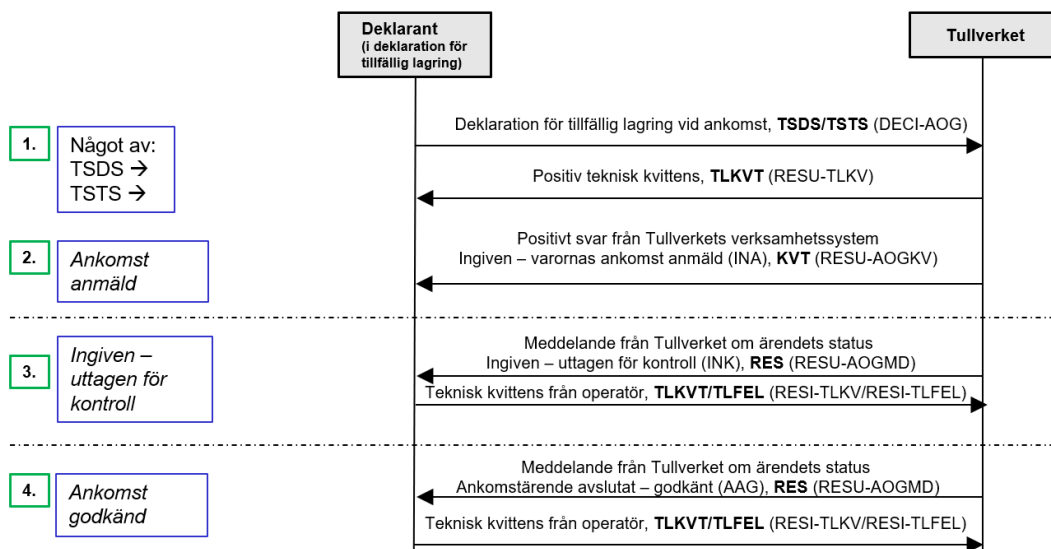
Deklarant
(i deklaration för tillfällig lagring)

Tullverket

1.

Något av:
TSDS →
TSTS →

Deklaration för tillfällig lagring vid ankomst, TSDS/TSTS (DECI-AOG)

Positiv teknisk kvittens, TLKVT (RESU-TLKV)

2.

Ankomst anmäld

Positivt svar från Tullverkets verksamhetssystem
Ingiven – varornas ankomst anmäld (INA), KVT (RESU-AOGKV)

3.

Ingiven – uttagen för kontroll

Meddelande från Tullverket om ärendets status
Ingiven – uttagen för kontroll (INK), RES (RESU-AOGMD)

Teknisk kvittens från operatör, TLKVT/TLFEL (RESI-TLKV/RESI-TLFEL)

4.

Ankomst godkänd

Meddelande från Tullverket om ärendets status
Ankomstärende avslutat – godkänt (AAG), RES (RESU-AOGMD)

Teknisk kvittens från operatör, TLKVT/TLFEL (RESI-TLKV/RESI-TLFEL)